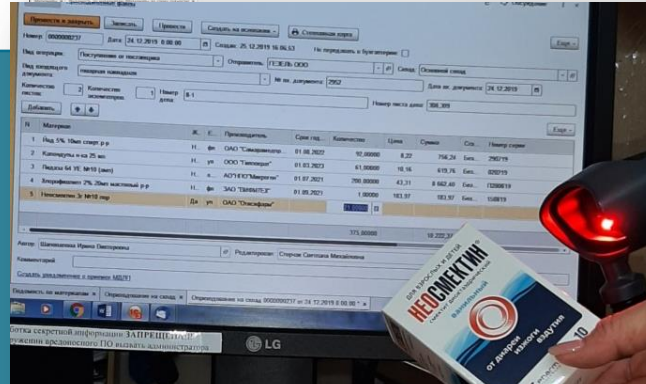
Провести и закрыть | Записать | Провести | Создать на основании | Сопоставить коды

Номер: 000000237 | Дата: 24.12.2019 0:00:00 | Создан: 25.12.2019 16:06:53 | Не передавать в бухгалтерию:

Ещё

Вид операции: Поступление от поставщика | Отправитель: ГЕЗЕЛЬ ООО | Склад: Основной склад

Вид входящего документа: Накладная | № вх. документа: 2952 | Дата вх. документа: 24.12.2019

Количество листов: 2 | Количество экземпляров: 1 | Номер дела: 8-1 | Номер листа дела: 388,389

Добавить

| N | Материал | Ж... | Е... | Производитель | Срок год... | Количество | Цена | Сумма | Ст... | Номер серии |
|---|---|---|---|---|---|---|---|---|---|---|
| 1 | Йод 5% 10мл спирт р-р | Н... | фл | ОАО "Самарамедпро... | 01.08.2022 | 50,00000 | 8,22 | 756,24 | Без... | 290719 |
| 2 | Канюдуль и на 25 мл | Н... | уп | ООО "Гиппократ" | 01.03.2023 | 61,00000 | 10,16 | 619,76 | Без... | 020719 |
| 3 | Лидока 64 УЕ №10 (амп) | Н... | к... | АО"НПО"Микроген" | 01.07.2021 | 200,00000 | 43,31 | 8 662,40 | Без... | П208619 |
| 4 | Аммофиллин 2% 20мл косметический р-р | Н... | фл | ЗАО "ВИФИТЕХ" | 01.05.2021 | 1,00000 | 183,97 | 183,97 | Без... | 0А0719 |
| 5 | Неосмектин 3г №10 пор | Да | уп | ОАО "Отисифарм" | | | | | | |

373,00000 | 10 222,3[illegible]

Автор: Шапиненкова Ирина Викторовна | Подразделение: | Редактировал: Стерлов Светлана Михайловна

Комментарий:

Создать уведомление о приемке МДЛП

Подписать по материалам × | Оприходование на склады × | Оприходование на склад 000000237 от 24.12.2019 0:00:00 * ×

ботка секретной информации ЗАПРЕЩЕНА
ружении вредоносного ПО вызвать администратора

LG

ДЛЯ ВЗРОСЛЫХ И ДЕТЕЙ
НЕОСМЕКТИН
смектит диоктаэдрический
ВАНИЛЬНЫЙ
от диареи изжоги вздутия
10